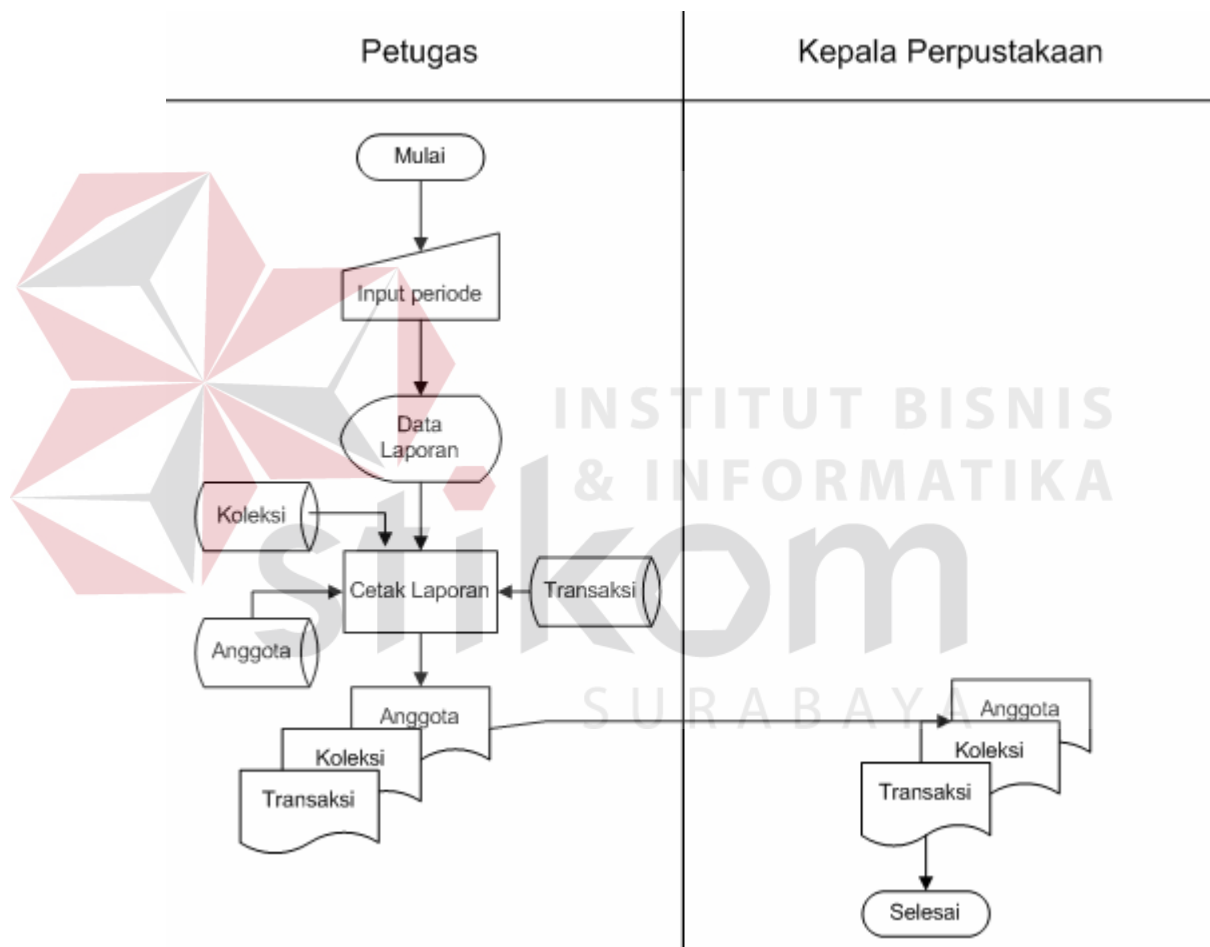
Petugas

Kepala Perpustakaan

Mulai

Input periode

Data Laporan

Koleksi

Cetak Laporan

Transaksi

Anggota

Anggota

Koleksi

Transaksi

Anggota

Koleksi

Transaksi

Selesai

INSTITUT BISNIS & INFORMATIKA

stikom

SURABAYA